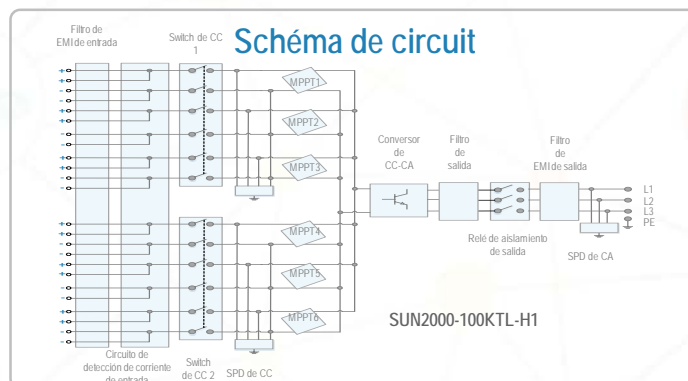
Schéma de circuit

Filtro de EMI de entrada

Switch de CC 1

MPPT1

MPPT2

MPPT3

Conversor de CC-CA

Filtro de salida

Filtro de EMI de salida

L1
L2
L3
PE

Relé de aislamiento de salida

SPD de CA

MPPT4

MPPT5

MPPT6

SUN2000-100KTL-H1

Circuito de detección de corriente de entrada

Switch de CC 2

SPD de CC